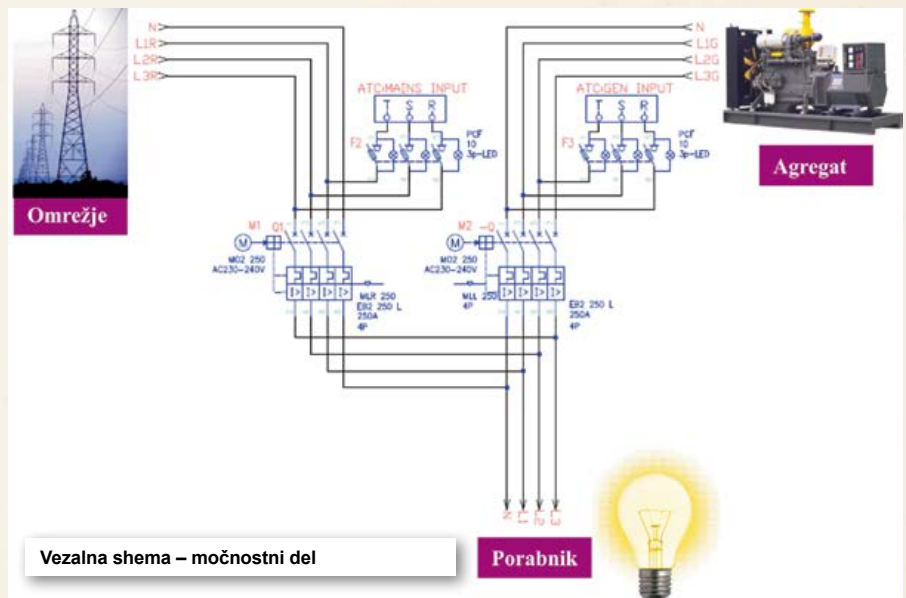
N
L1R
L2R
L3R

Omrežje

N
L1G
L2G
L3G

Agregat

ATC MAINS INPUT
T S R
F2
PCF
10
3p-LED

ATC GEN INPUT
T S R
F3
PCF
10
3p-LED

M1 Q1
M
MO2 250
AC230-240V
MLR 250
EB2 250 L
250A
4P

M2 -Q
M
MO2 250
AC230-240V
MLL 250
4P
EB2 250 L
250A
4P

N L1 L2 L3

Vezalna shema – močnostni del

Porabnik